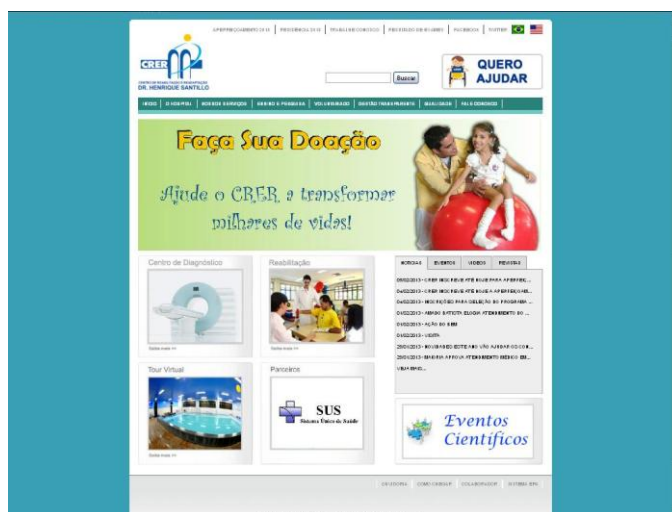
APERFEIÇOAMENTO 2013 | PROGRESSO 2013 | TRABALHE CONOSCO | PROCESSO DE ESTÁGIO | FALE CONOSCO | TWITTER

CRER
CENTRO DE REABILITAÇÃO E READAPTAÇÃO DR. HENRIQUE SANTILLO

Buscar

QUERO AJUDAR

INÍCIO | O HOSPITAL | NOSSOS SERVIÇOS | ENSINO E PESQUISA | VOLUNTARIADO | GESTÃO TRANSPARENTE | QUALIDADE | FALE CONOSCO

Faça Sua Doação

Ajude o CRER a transformar milhares de vidas!

Centro de Diagnóstico

Saiba mais >>

Reabilitação

Saiba mais >>

NOTÍCIAS | EVENTOS | VÍDEOS | PESQUISAS

05/02/2013 - CRER INSCREVE ATÉ HOJE PARA APERFEIÇ...
04/02/2013 - CRER INSCREVE ATÉ HOJE A APERFEIÇOAM...
04/02/2013 - INSCRIÇÕES PARA SELEÇÃO DO PROGRAMA ...
01/02/2013 - ABADIO BATISTA ELOGIA ATENDIMENTO DO ...
01/02/2013 - AÇÃO DO BEM
01/02/2013 - VISITA
29/01/2013 - SOUBAMOS ESTREANDO AJUDAR DO CR...
28/01/2013 - MINERVA APROVA ATENDIMENTO MÉDICO DO...
VEJA MAIS...

Tour Virtual

Saiba mais >>

Parceiros

SUS
Sistema Único de Saúde

Eventos Científicos

OUVIDORIA | COMO CHEGAR | COLABORADOR | SISTEMA EPS